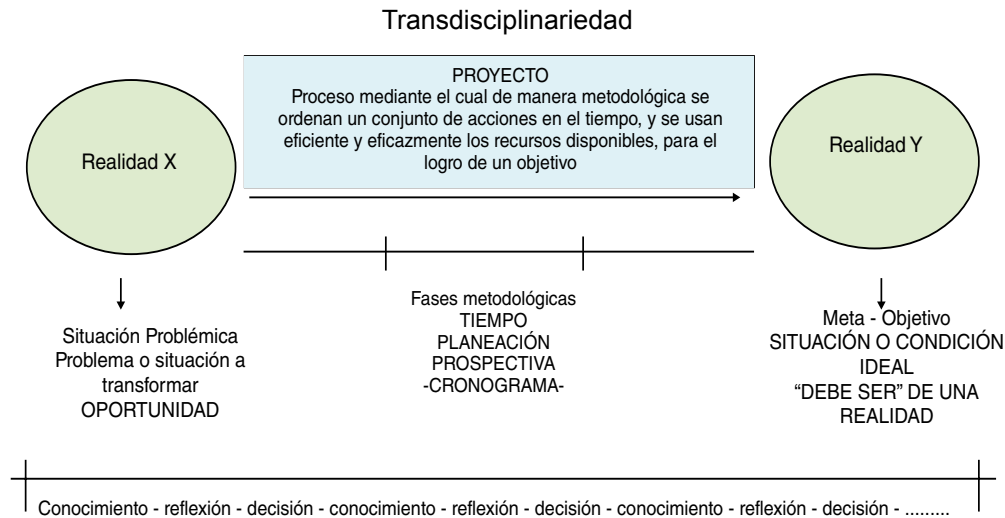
Transdisciplinariedad

PROYECTO
Proceso mediante el cual de manera metodológica se ordenan un conjunto de acciones en el tiempo, y se usan eficiente y eficazmente los recursos disponibles, para el logro de un objetivo

Realidad X

Realidad Y

Situación Problémica
Problema o situación a transformar
OPORTUNIDAD

Fases metodológicas
TIEMPO
PLANEACIÓN
PROSPECTIVA
-CRONOGRAMA-

Meta - Objetivo
SITUACIÓN O CONDICIÓN IDEAL
"DEBE SER" DE UNA REALIDAD

Conocimiento - reflexión - decisión - conocimiento - reflexión - decisión - conocimiento - reflexión - decisión - .........